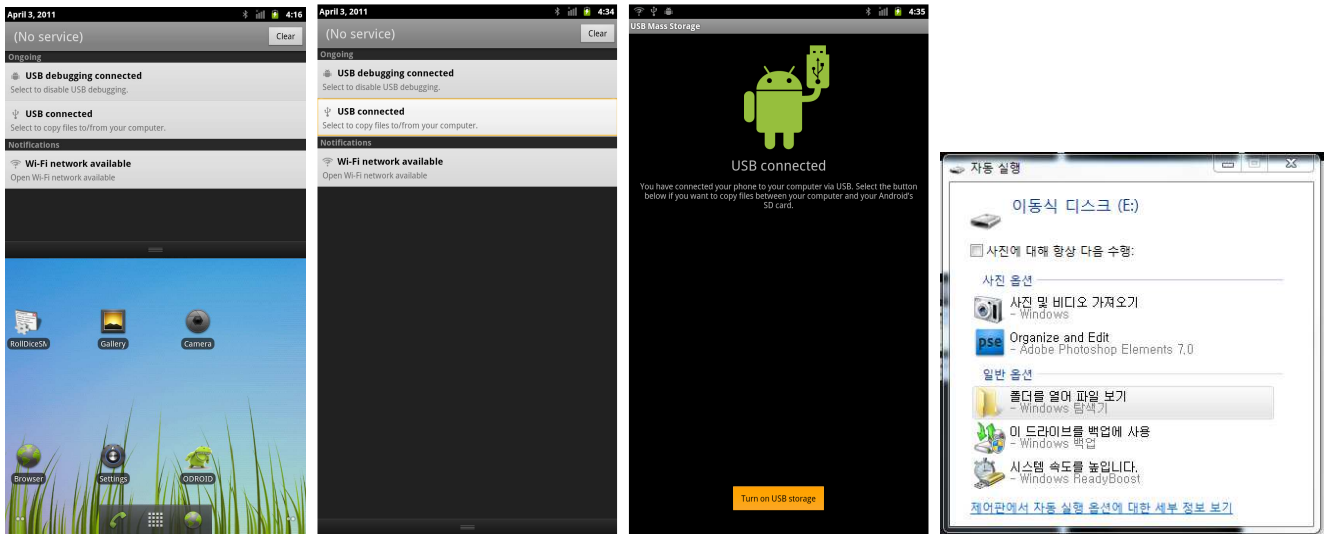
April 3, 2011 4:16

(No service) Clear

Ongoing

USB debugging connected
Select to disable USB debugging.

USB connected
Select to copy files to/from your computer.

Notifications

Wi-Fi network available
Open Wi-Fi network available

RollDiceSA Gallery Camera

Browser Settings ODROID

April 3, 2011 4:34

(No service) Clear

Ongoing

USB debugging connected
Select to disable USB debugging.

USB connected
Select to copy files to/from your computer.

Notifications

Wi-Fi network available
Open Wi-Fi network available

4:35

USB Mass Storage

USB connected

You have connected your phone to your computer via USB. Select the button below if you want to copy files between your computer and your Android's SD card.

Turn on USB storage

자동 실행

이동식 디스크 (E:)

사진에 대해 항상 다음 수행:

사진 옵션

사진 및 비디오 가져오기
- Windows

Organize and Edit
- Adobe Photoshop Elements 7.0

일반 옵션

폴더를 열어 파일 보기
- Windows 탐색기

이 드라이브를 백업에 사용
- Windows 백업

시스템 속도를 높입니다.
- Windows ReadyBoost

제어판에서 자동 실행 옵션에 대한 세부 정보 보기